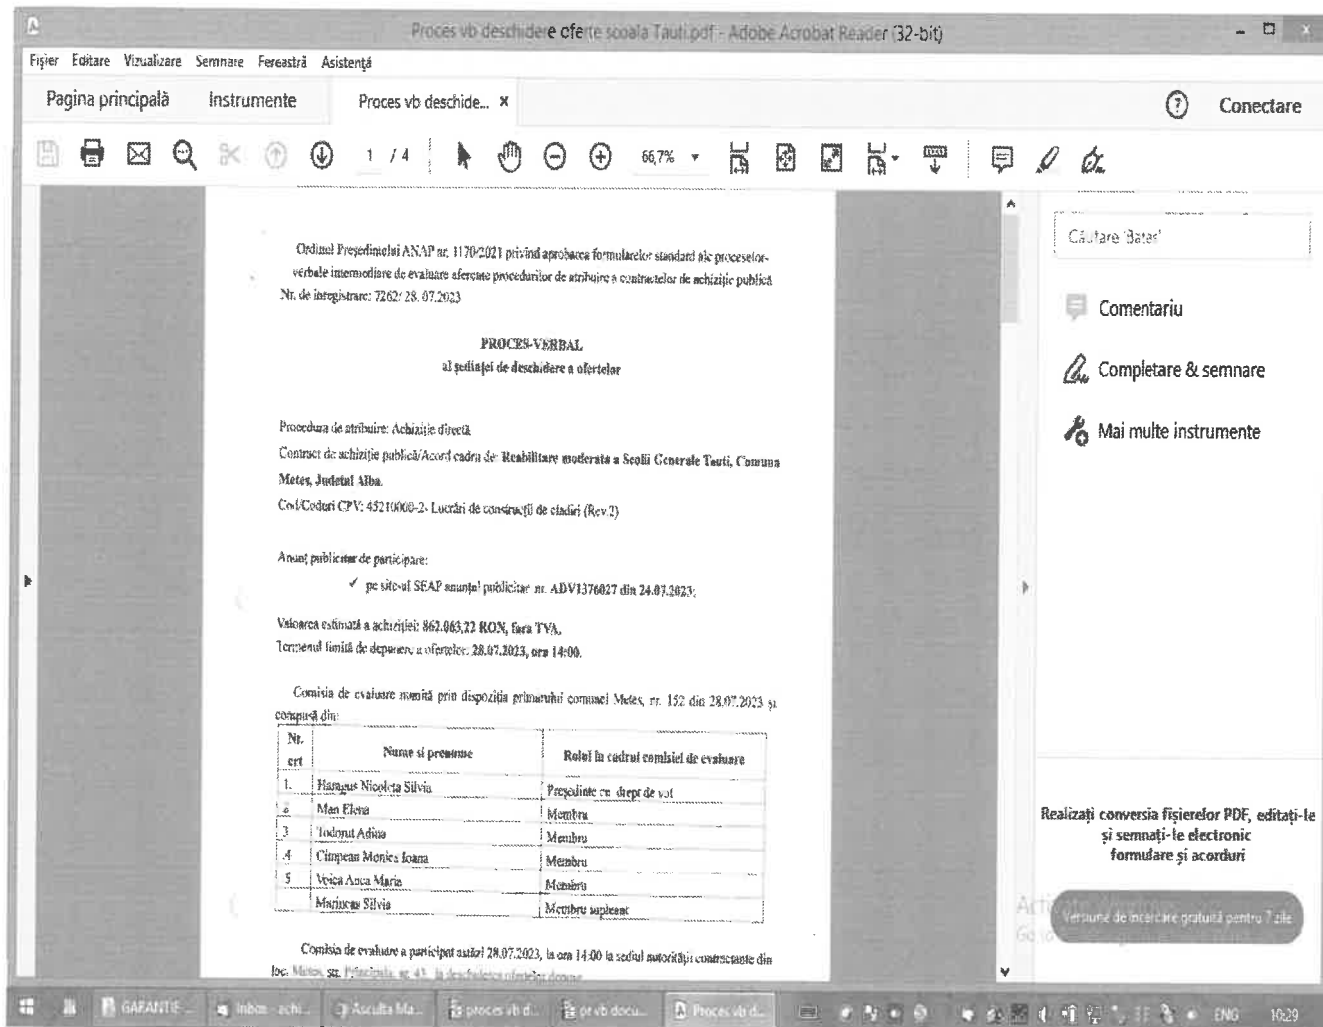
Proces vb deschidere oferte scoala Tauti.pdf - Adobe Acrobat Reader (32-bit)

Fișier Editare Vizualizare Semnare Fereastră Asistență

Pagina principală Instrumente Proces vb deschide... ×

Conectare

1 / 4 66,7%

Ordinul Președintelui ANAP nr. 1170/2021 privind aprobarea formularelor standard ale proceselor-verbale intermediare de evaluare aferente procedurilor de atribuire a contractelor de achiziție publică
Nr. de înregistrare: 7262/ 28. 07.2023

PROCES-VERBAL
al ședinței de deschidere a ofertelor

Procedura de atribuire: Achiziție directă
Contract de achiziție publică/Acord cadru de: Reabilitare moderata a Scolii Generale Tauti, Comuna Metes, Judetul Alba.
Cod/Coduri CPV: 45210000-2- Lucrări de construcții de clădiri (Rev.2)

Anunț publicitar de participare:
✓ pe site-ul SEAP anunțul publicitar nr. ADV1376027 din 24.07.2023;

Valoarea estimată a achiziției: 862.063,22 RON, fara TVA.
Termenul limită de depunere a ofertelor: 28.07.2023, ora 14:00.

Comisia de evaluare numită prin dispoziția primarului comunei Metes, nr. 152 din 28.07.2023 și compusă din:

| Nr. crt | Nume și prenume | Rolul în cadrul comisiei de evaluare |
|---|---|---|
| 1. | Haragus Nicoleta Silvia | Președinte cu drept de vot |
| 2 | Man Elena | Membru |
| 3 | Todorut Adina | Membru |
| 4 | Cimpean Monica Ioana | Membru |
| 5 | Voica Anca Maria | Membru |
| | Marincas Silvia | Membru supleant |

Comisia de evaluare a participat astăzi 28.07.2023, la ora 14:00 la sediul autorității contractante din loc. Metes, str. Principala, nr. 43, la desfășurarea ședinței deschi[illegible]

Căutare 'Bates'

Comentariu

Completare & semnare

Mai multe instrumente

Realizați conversia fișierelor PDF, editați-le și semnați-le electronic formulare și acorduri

Versiune de încercare gratuită pentru 7 zile

GARANTIE... Inbox - achi... Asculta Ma... proces vb d... pt vb docu... Proces vb d...

ENG 10:29